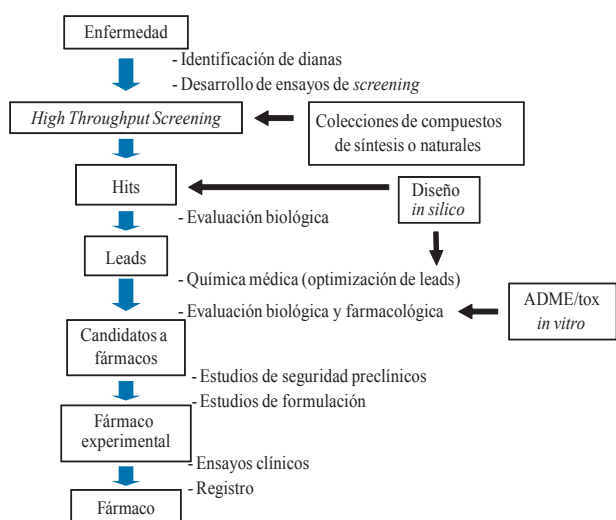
Enfermedad

- Identificación de dianas
- Desarrollo de ensayos de *screening*

*High Throughput Screening*

Colecciones de compuestos de síntesis o naturales

Hits

Diseño *in silico*

- Evaluación biológica

Leads

- Química médica (optimización de leads)
- Evaluación biológica y farmacológica

ADME/tox *in vitro*

Candidatos a fármacos

- Estudios de seguridad preclínicos
- Estudios de formulación

Fármaco experimental

- Ensayos clínicos
- Registro

Fármaco